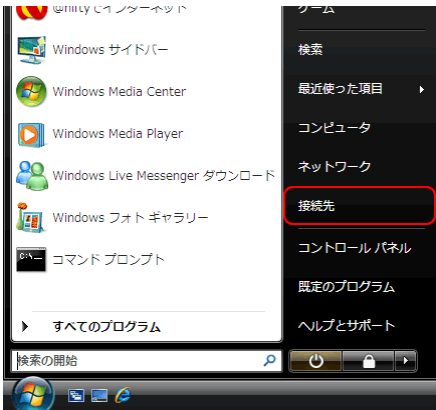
@niftyでインターネット
Windows サイドバー
Windows Media Center
Windows Media Player
Windows Live Messenger ダウンロード
Windows フォト ギャラリー
コマンド プロンプト
すべてのプログラム
検索の開始
ゲーム
検索
最近使った項目
コンピュータ
ネットワーク
接続先
コントロール パネル
既定のプログラム
ヘルプとサポート